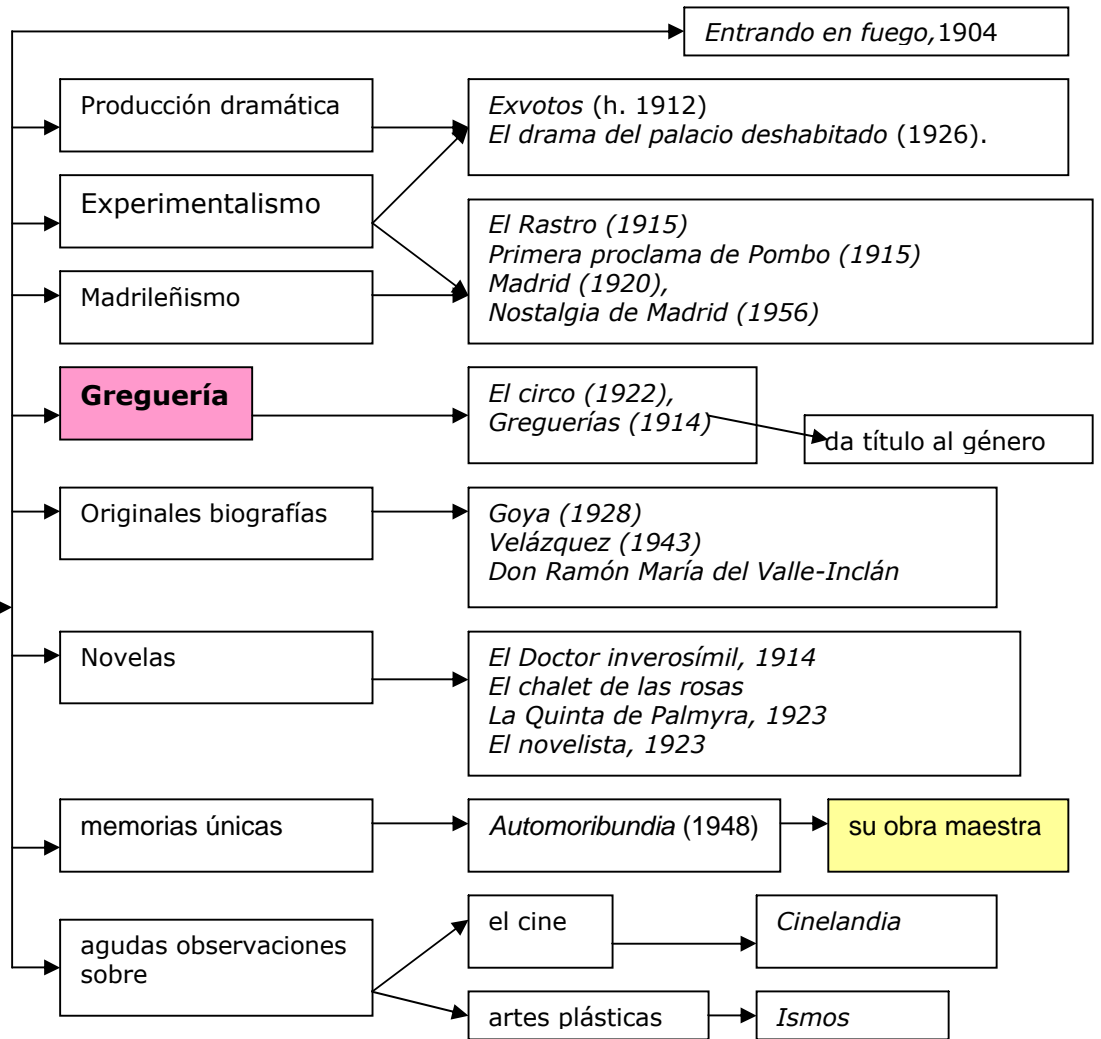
Entrando en fuego, 1904

Producción dramática

Exvotos (h. 1912)
El drama del palacio deshabitado (1926).

Experimentalismo

El Rastro (1915)
Primera proclama de Pombo (1915)
Madrid (1920),
Nostalgia de Madrid (1956)

Madrileñismo

Greguería

El circo (1922),
Greguerías (1914)

da título al género

Originales biografías

Goya (1928)
Velázquez (1943)
Don Ramón María del Valle-Inclán

Novelas

El Doctor inverosímil, 1914
El chalet de las rosas
La Quinta de Palmyra, 1923
El novelista, 1923

memorias únicas

Automoribundia (1948)

su obra maestra

agudas observaciones sobre

el cine

Cinelandia

artes plásticas

Ismos